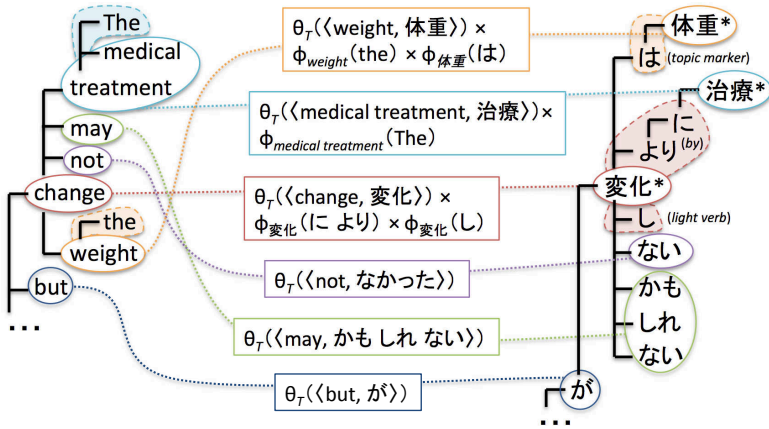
The
medical
treatment
may
not
change
the
weight
but
...

$\theta_T(\langle \text{weight}, 体重 \rangle) \times \phi_{weight}(\text{the}) \times \phi_{体重}(は)$

$\theta_T(\langle \text{medical treatment}, 治療 \rangle) \times \phi_{medical\ treatment}(\text{The})$

$\theta_T(\langle \text{change}, 変化 \rangle) \times \phi_{変化}(に\ より) \times \phi_{変化}(し)$

$\theta_T(\langle \text{not}, なかった \rangle)$

$\theta_T(\langle \text{may}, かも\ しれ\ ない \rangle)$

$\theta_T(\langle \text{but}, が \rangle)$

体重*
は (topic marker)
治療*
に
より (by)
変化*
し (light verb)
ない
かも
しれ
ない
が
...